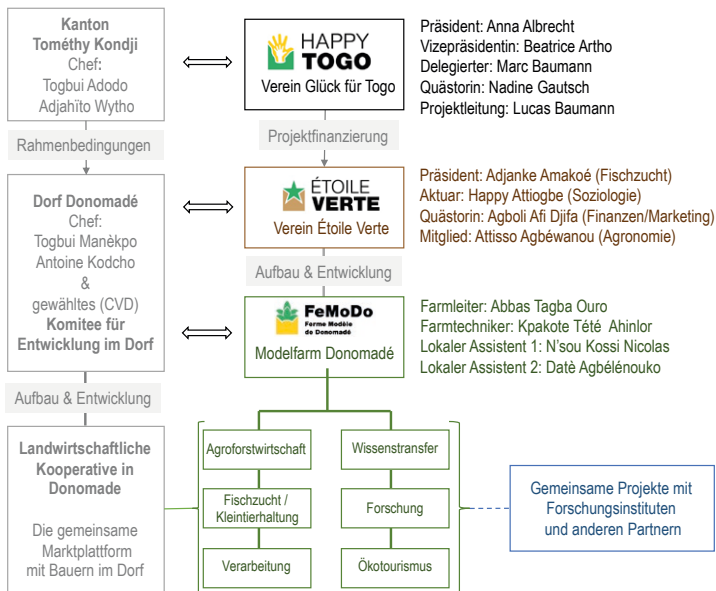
Kanton
Tométhy Kondji
Chef:
Togbui Adodo
Adjahïto Wytho

Rahmenbedingungen

Dorf Donomadé
Chef:
Togbui Manèkpo
Antoine Kodcho
&
gewähltes (CVD)
Komitee für
Entwicklung im Dorf

Aufbau & Entwicklung

Landwirtschaftliche
Kooperative in
Donomade

Die gemeinsame
Marktplattform
mit Bauern im Dorf

HAPPY TOGO
Verein Glück für Togo

Präsident: Anna Albrecht
Vizepräsidentin: Beatrice Artho
Delegierter: Marc Baumann
Quästorin: Nadine Gautsch
Projektleitung: Lucas Baumann

Projektfinanzierung

ÉTOILE VERTE
Verein Étoile Verte

Präsident: Adjanke Amakoé (Fischzucht)
Aktuar: Happy Attiogbe (Soziologie)
Quästorin: Agboli Afi Djifa (Finanzen/Marketing)
Mitglied: Attisso Agbéwanou (Agronomie)

Aufbau & Entwicklung

FeMoDo
Ferme Modèle de Donomadé
Modelfarm Donomadé

Farmleiter: Abbas Tagba Ouro
Farmtechniker: Kpakote Tété Ahinlor
Lokaler Assistent 1: N'sou Kossi Nicolas
Lokaler Assistent 2: Datè Agbélénouko

Agroforstwirtschaft

Wissenstransfer

Fischzucht / Kleintierhaltung

Forschung

Verarbeitung

Ökotourismus

Gemeinsame Projekte mit Forschungsinstituten und anderen Partnern